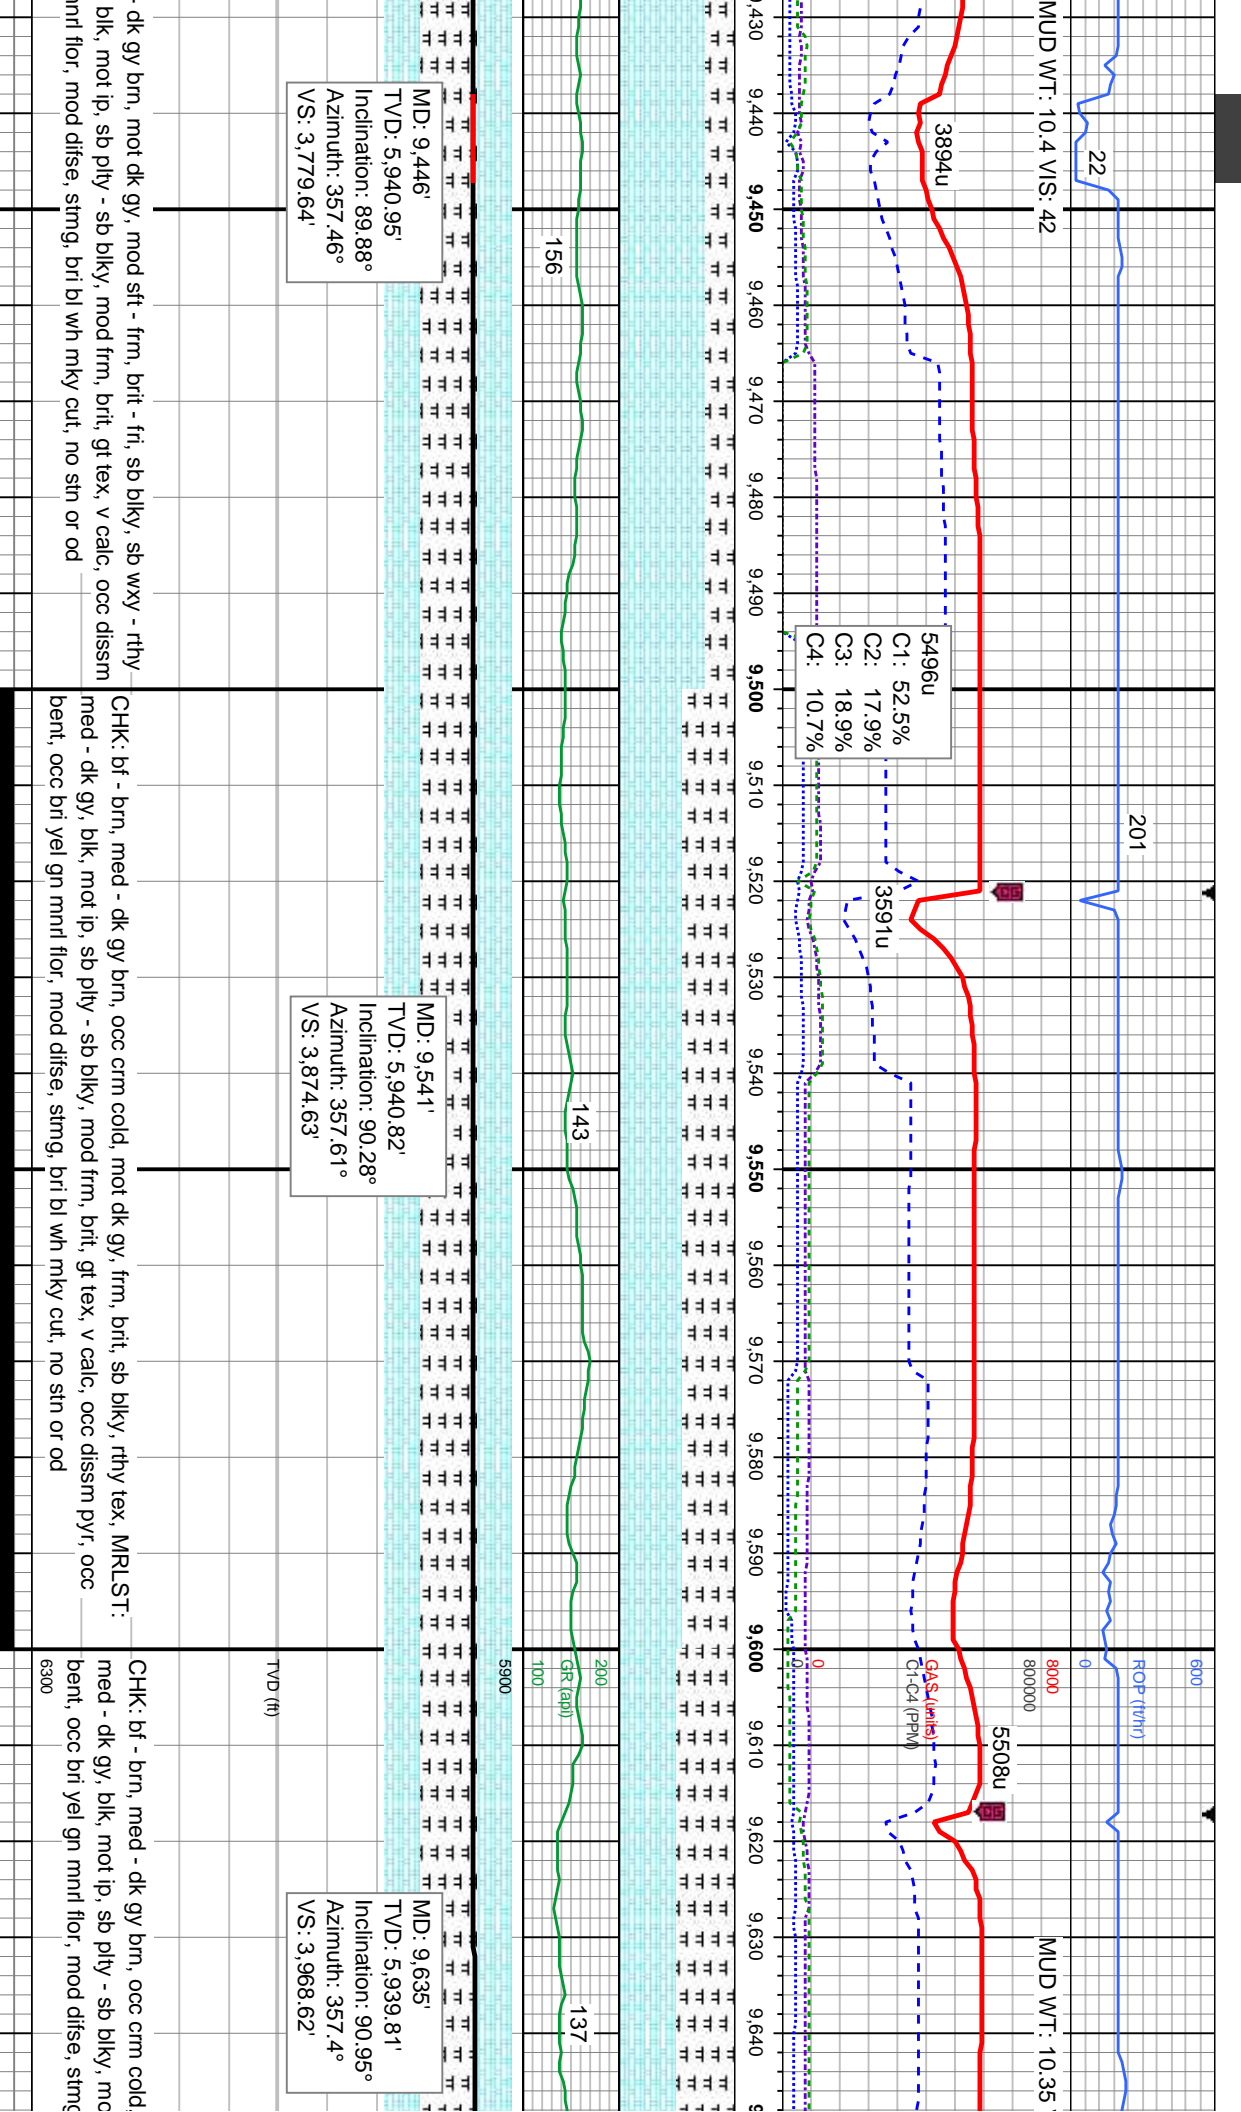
MUD WT: 10.4 VIS: 42

22

201

MUD WT: 10.35

3894u

5496u
C1: 52.5%
C2: 17.9%
C3: 18.9%
C4: 10.7%

3591u

5508u

9,430
9,440
9,450
9,460
9,470
9,480
9,490
9,500
9,510
9,520
9,530
9,540
9,550
9,560
9,570
9,580
9,590
9,600
9,610
9,620
9,630
9,640

156

143

137

MD: 9,446'
TVD: 5,940.95'
Inclination: 89.88°
Azimuth: 357.46°
VS: 3,779.64'

MD: 9,541'
TVD: 5,940.82'
Inclination: 90.28°
Azimuth: 357.61°
VS: 3,874.63'

MD: 9,635'
TVD: 5,939.81'
Inclination: 90.95°
Azimuth: 357.4°
VS: 3,968.62'

600
ROP (ft/hr)
0

8000
800000
GAS (units)
C1-C4 (PPM)
0
0

200
GR (api)
100

5900

TVD (ft)

6300

- dk gy brn, mot dk gy, mod sft - frm, brit - fri, sb blky, sb wxy - rthy blk, mot ip, sb plty - sb blky, mod frm, brit, gt tex, v calc, occ dissm nrl flor, mod difse, stmg, bri bl wh mky cut, no stn or od

CHK: bf - brn, med - dk gy brn, occ crm cold, mot dk gy, frm, brit, sb blky, rthy tex, MRLST: med - dk gy, blk, mot ip, sb plty - sb blky, mod frm, brit, gt tex, v calc, occ dissm pyr, occ bent, occ bri yel gn mnrl flor, mod difse, stmg, bri bl wh mky cut, no stn or od

CHK: bf - brn, med - dk gy brn, occ crm cold, med - dk gy, blk, mot ip, sb plty - sb blky, mo bent, occ bri yel gn mnrl flor, mod difse, stmg